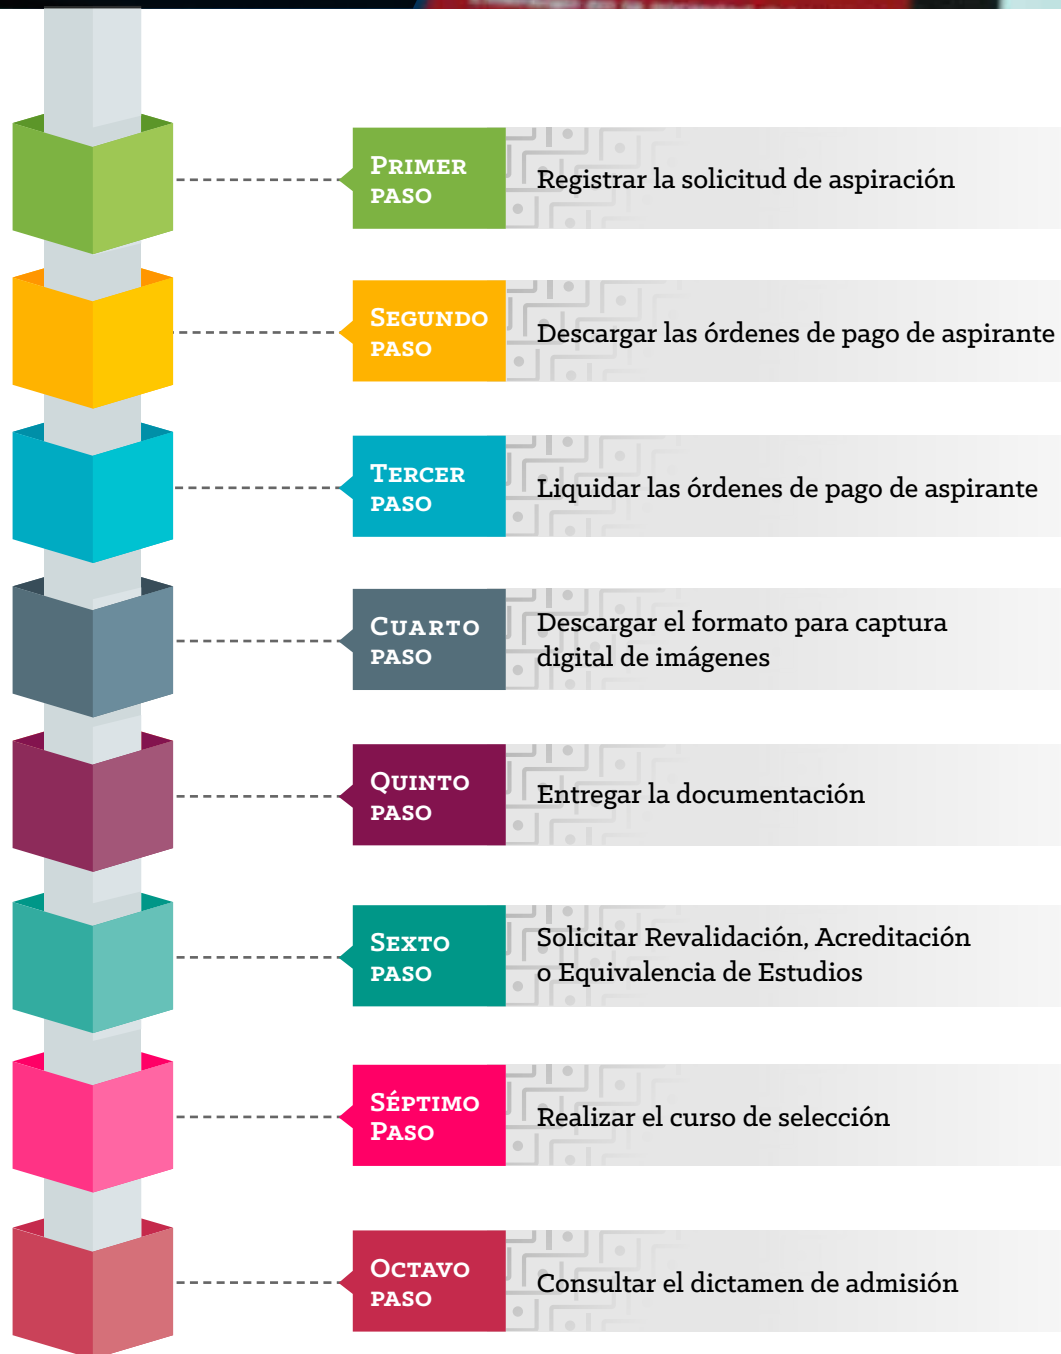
Primer paso
Registrar la solicitud de aspiración

Segundo paso
Descargar las órdenes de pago de aspirante

Tercer paso
Liquidar las órdenes de pago de aspirante

Cuarto paso
Descargar el formato para captura digital de imágenes

Quinto paso
Entregar la documentación

Sexto paso
Solicitar Revalidación, Acreditación o Equivalencia de Estudios

Séptimo Paso
Realizar el curso de selección

Octavo paso
Consultar el dictamen de admisión